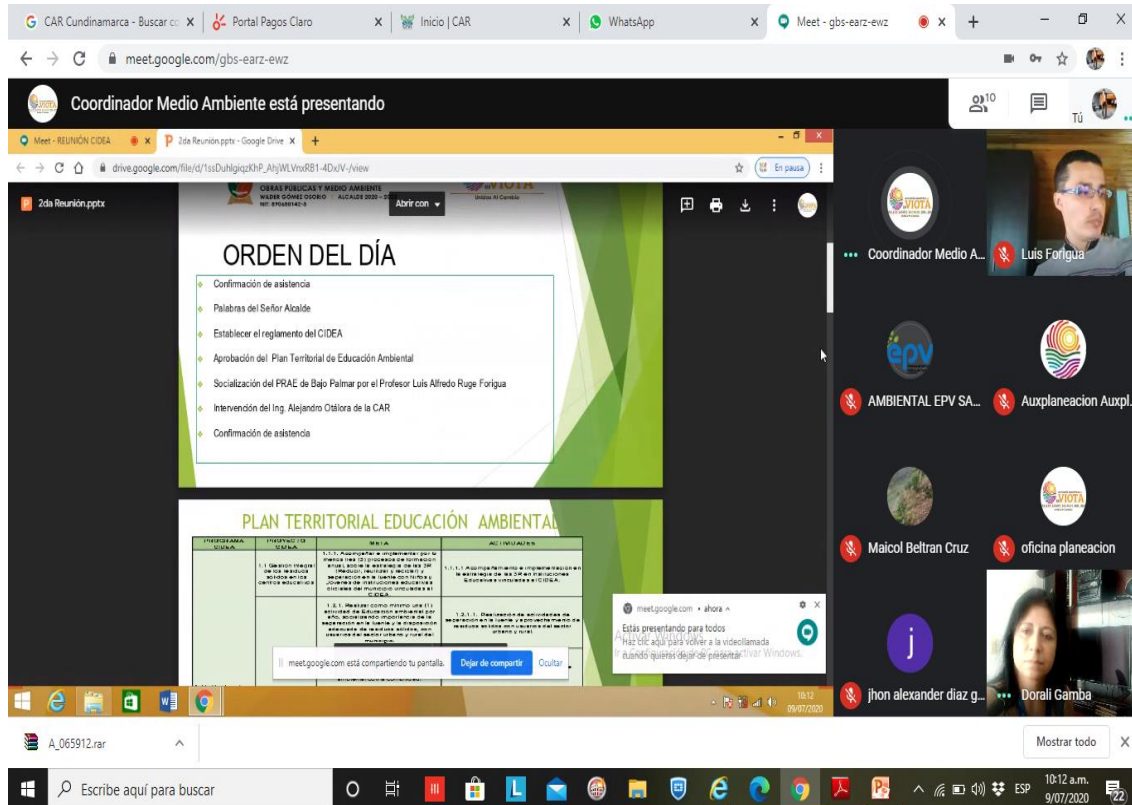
G CAR Cundinamarca - Buscar co ×
Portal Pagos Claro ×
Inicio | CAR ×
WhatsApp ×
Meet - gbs-earz-ewz ×
meet.google.com/gbs-earz-ewz

Coordinador Medio Ambiente está presentando
10
Tú

Meet - REUNIÓN CIDEA ×
2da Reunión.pptx - Google Drive ×
drive.google.com/file/d/1ssDuhlgiqzKhP_AhjWLVnxRB1-4DxJV-/view
En pausa
2da Reunión.pptx
OBRAS PÚBLICAS Y MEDIO AMBIENTE
WILDER GÓMEZ OSORIO | ALCALDE 2020 - 20
Abrir con
VIOTA
Unidos Al Camino

ORDEN DEL DÍA
Confirmación de asistencia
Palabras del Señor Alcalde
Establecer el reglamento del CIDEA
Aprobación del Plan Territorial de Educación Ambiental
Socialización del PRAE de Bajo Palmar por el Profesor Luis Alfredo Ruge Forigua
Intervención del Ing. Alejandro Otálora de la CAR
Confirmación de asistencia

PLAN TERRITORIAL EDUCACIÓN AMBIENTAL
| PROGRAMA CIDEA | PROYECTO CIDEA | META | ACTIVIDADES |
|---|---|---|---|
| | 1.1 Gestión integral de los residuos sólidos en los centros educativos | 1.1.1. Acompañar e implementar por lo menos tres (3) procesos de formación anual, sobre la estrategia de las 3R (Reducir, reutilizar y reciclar) y separación en la fuente con Niños y Jóvenes de instituciones educativas oficiales del municipio vinculadas al CIDEA | 1.1.1.1 Acompañamiento e implementación en la estrategia de las 3R en instituciones Educativas vinculadas al CIDEA. |
| | | 1.2.1. Realizar como mínimo una (1) actividad de Educación ambiental por año, socializando importancia de la separación en la fuente y la disposición adecuada de residuos sólidos, con usuarios del sector urbano y rural del municipio. | 1.2.1.1. Realización de actividades de separación en la fuente y aprovechamiento de residuos sólidos con usuarios del sector urbano y rural |

meet.google.com está compartiendo tu pantalla. Dejar de compartir Ocultar

meet.google.com • ahora
Estás presentando para todos
Haz clic aquí para volver a la videollamada cuando quieras dejar de presentar.
Activar Windows
Ve a Configuración para activar Windows.

10:12
09/07/2020

Coordinador Medio A...
Luis Forigua
AMBIENTAL EPV SA...
Auxplaneacion Auxpl...
Maicol Beltran Cruz
oficina planeacion
jhon alexander diaz g...
Dorali Gamba

A_065912.rar
Mostrar todo
Escribe aquí para buscar
ESP
10:12 a.m.
9/07/2020
22